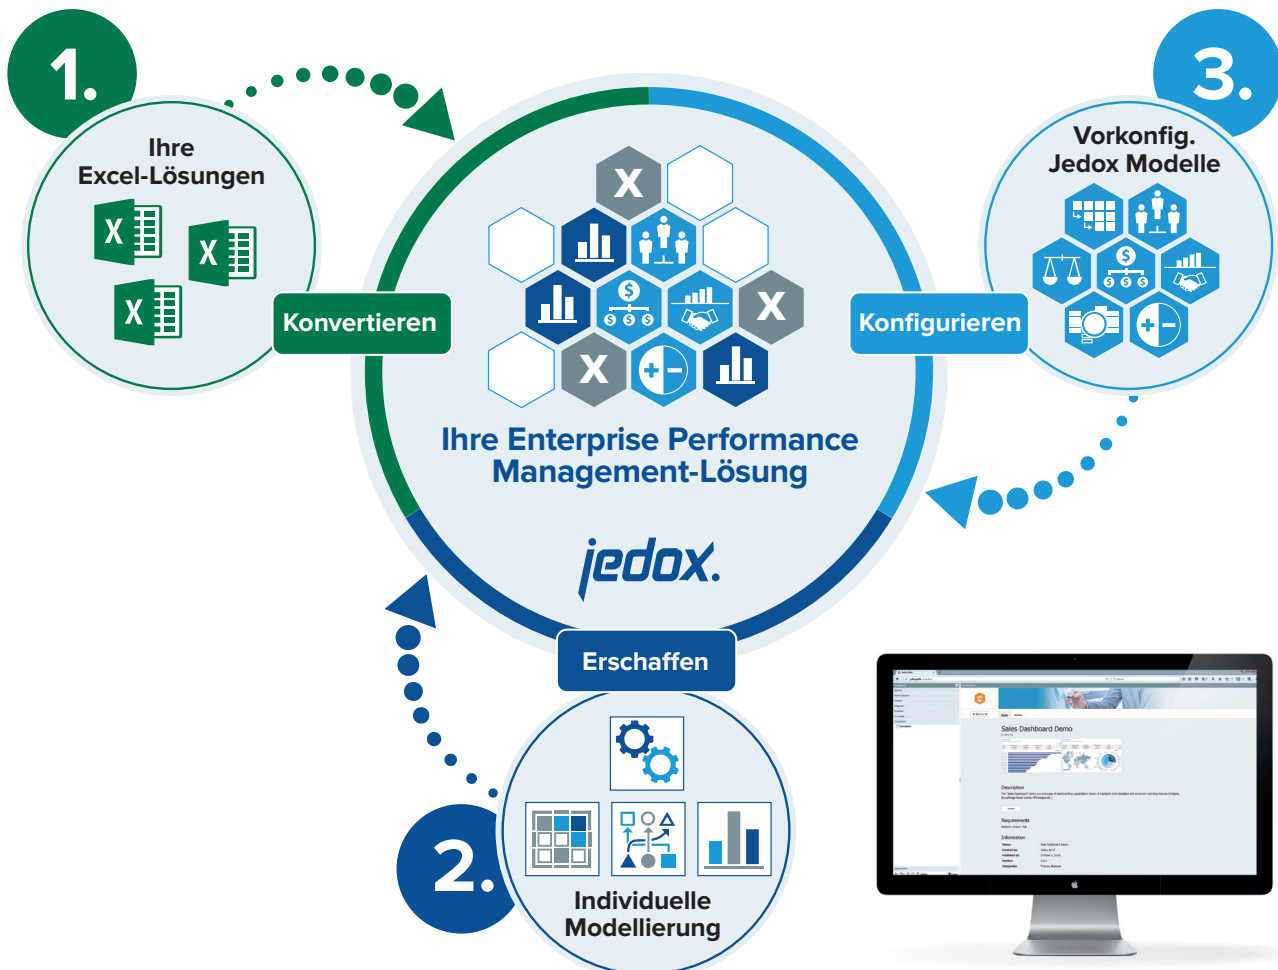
1.

Ihre Excel-Lösungen

Konvertieren

3.

Vorkonfig. Jedox Modelle

Konfigurieren

Ihre Enterprise Performance Management-Lösung

jedox.

Erschaffen

2.

Individuelle Modellierung

Sales Dashboard Demo

Description

Requirements

Information